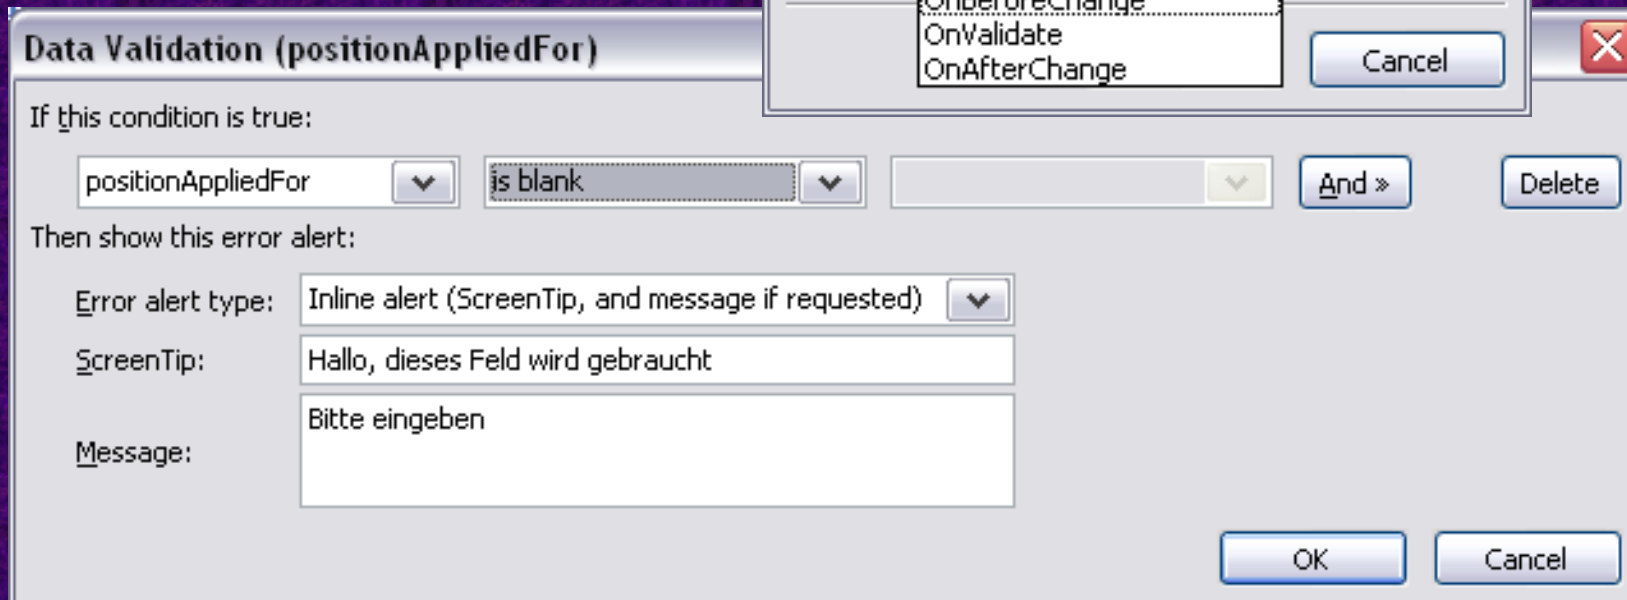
OnBeforeChange
OnValidate
OnAfterChange

Cancel

Data Validation (positionAppliedFor)

If this condition is true:

positionAppliedFor

is blank

And »

Delete

Then show this error alert:

Error alert type: Inline alert (ScreenTip, and message if requested)

ScreenTip: Hallo, dieses Feld wird gebraucht

Message: Bitte eingeben

OK

Cancel